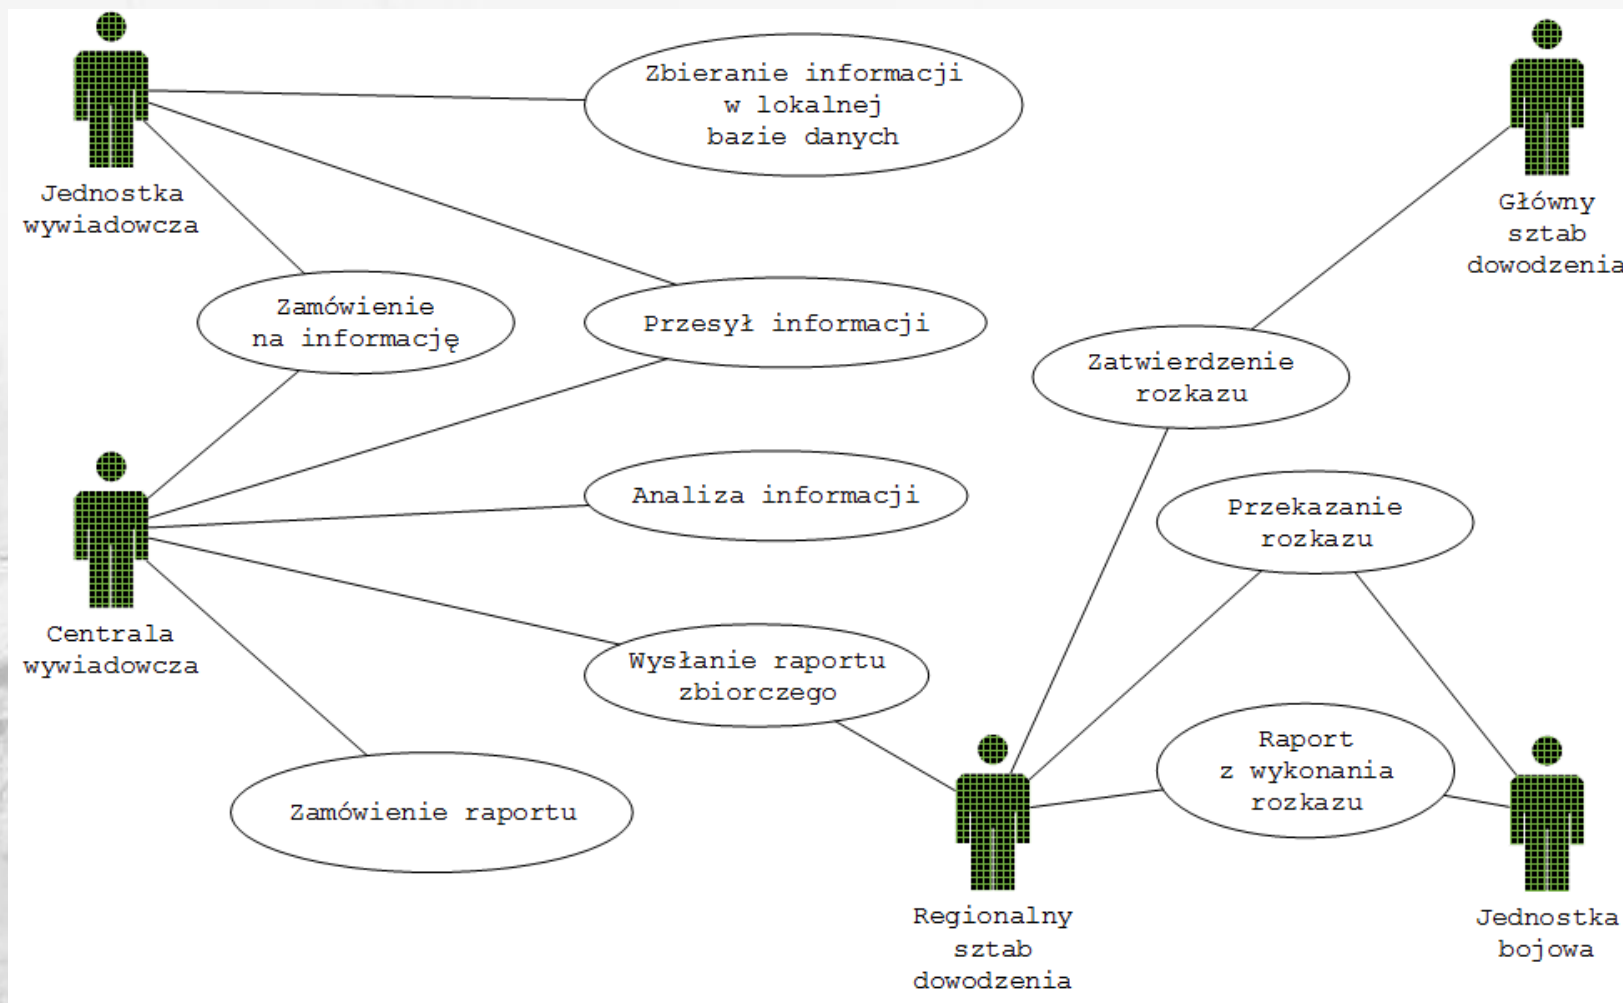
Jednostka wywiadowcza

Zbieranie informacji w lokalnej bazie danych

Główny sztab dowodzenia

Zamówienie na informację

Przesył informacji

Zatwierdzenie rozkazu

Analiza informacji

Przekazanie rozkazu

Centrala wywiadowcza

Wysłanie raportu zbiorczego

Raport z wykonania rozkazu

Zamówienie raportu

Regionalny sztab dowodzenia

Jednostka bojowa